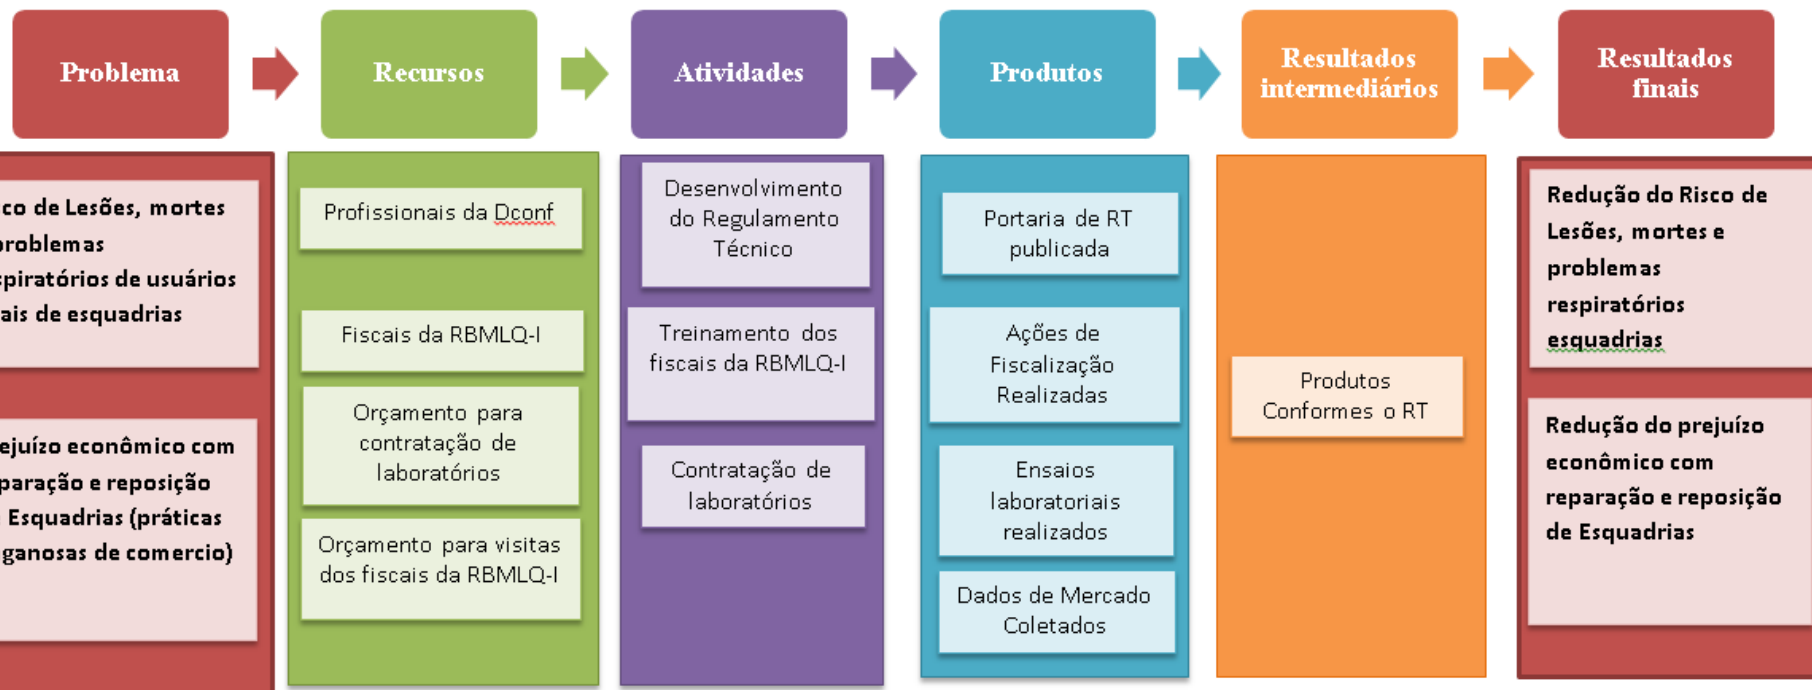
Problema

Recursos

Atividades

Produtos

Resultados intermediários

Resultados finais

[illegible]co de Lesões, mortes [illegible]roblemas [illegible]spiratórios de usuários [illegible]ais de esquadrias

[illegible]ejuízo econômico com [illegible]paração e reposição Esquadrias (práticas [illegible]ganosas de comercio)

Profissionais da Dconf

Fiscais da RBMLQ-I

Orçamento para contratação de laboratórios

Orçamento para visitas dos fiscais da RBMLQ-I

Desenvolvimento do Regulamento Técnico

Treinamento dos fiscais da RBMLQ-I

Contratação de laboratórios

Portaria de RT publicada

Ações de Fiscalização Realizadas

Ensaios laboratoriais realizados

Dados de Mercado Coletados

Produtos Conformes o RT

Redução do Risco de Lesões, mortes e problemas respiratórios esquadrias

Redução do prejuízo econômico com reparação e reposição de Esquadrias